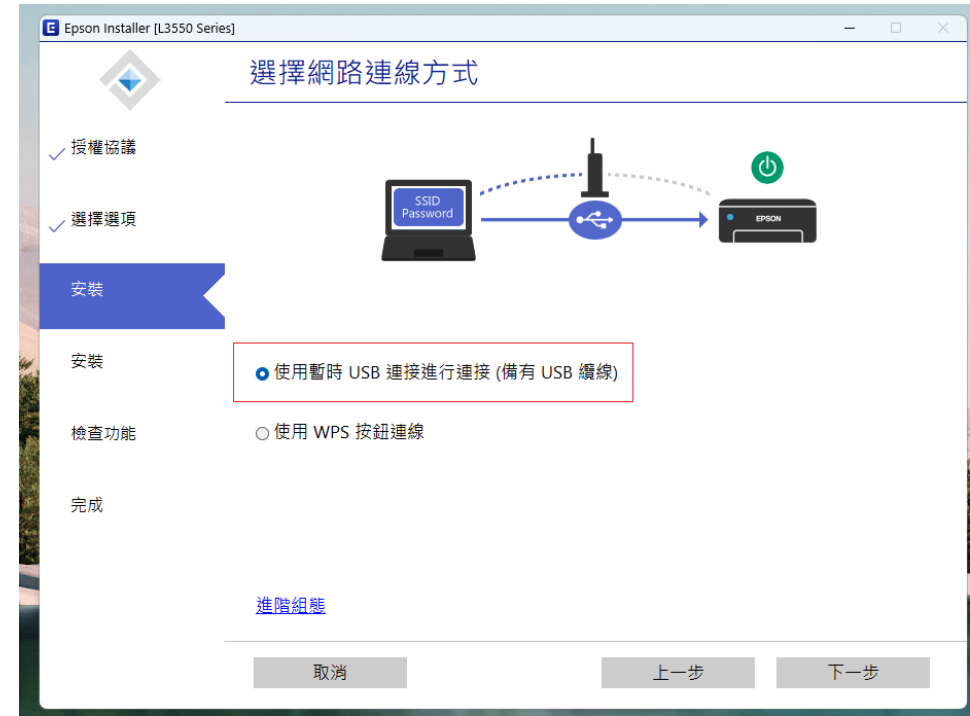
Epson Installer [L3550 Series]

選擇網路連線方式

授權協議

選擇選項

安裝

安裝

檢查功能

完成

SSID
Password

EPSON

使用暫時 USB 連接進行連接 (備有 USB 纜線)

使用 WPS 按鈕連線

進階組態

取消

上一步

下一步